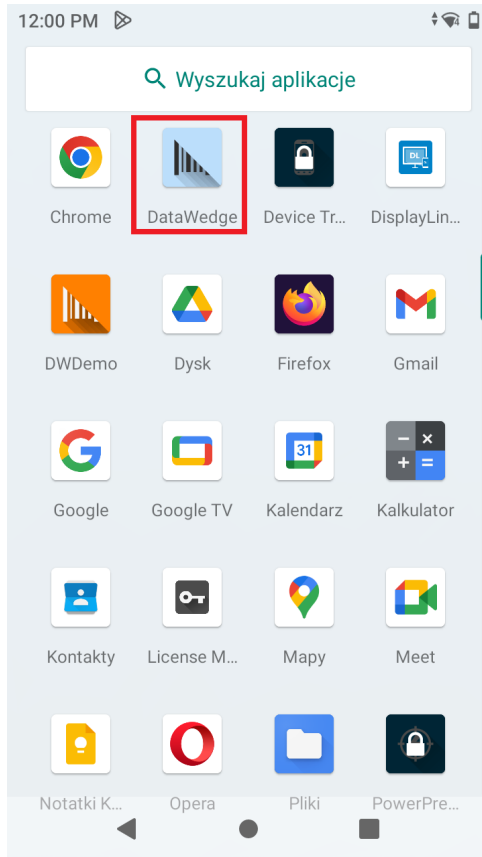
12:00 PM

Wyszukaj aplikacje

Chrome
DataWedge
Device Tr...
DisplayLin...

DWDemo
Dysk
Firefox
Gmail

Google
Google TV
Kalendarz
Kalkulator

Kontakty
License M...
Mapy
Meet

Notatki K...
Opera
Pliki
PowerPre...